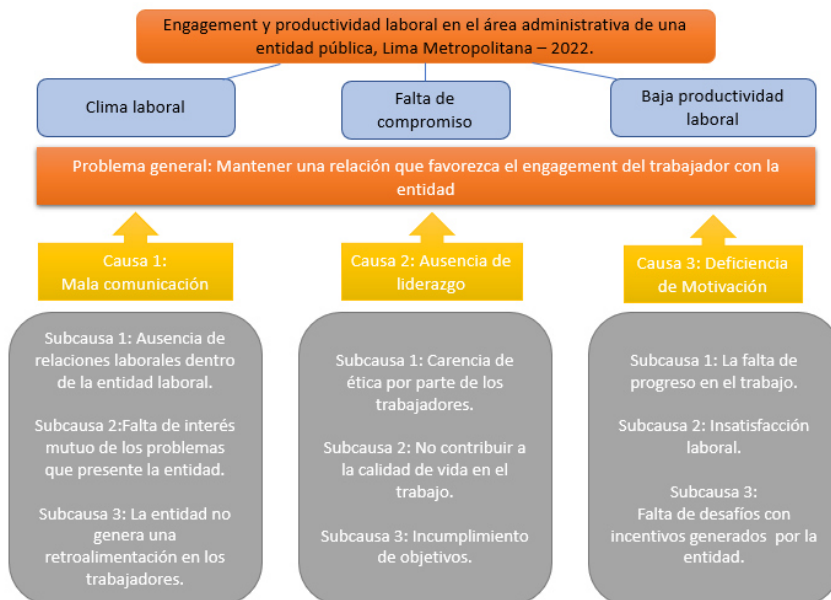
Engagement y productividad laboral en el área administrativa de una entidad pública, Lima Metropolitana – 2022.

Clima laboral

Falta de compromiso

Baja productividad laboral

Problema general: Mantener una relación que favorezca el engagement del trabajador con la entidad

Causa 1: Mala comunicación

Causa 2: Ausencia de liderazgo

Causa 3: Deficiencia de Motivación

Subcausa 1: Ausencia de relaciones laborales dentro de la entidad laboral.

Subcausa 2:Falta de interés mutuo de los problemas que presente la entidad.

Subcausa 3: La entidad no genera una retroalimentación en los trabajadores.

Subcausa 1: Carencia de ética por parte de los trabajadores.

Subcausa 2: No contribuir a la calidad de vida en el trabajo.

Subcausa 3: Incumplimiento de objetivos.

Subcausa 1: La falta de progreso en el trabajo.

Subcausa 2: Insatisfacción laboral.

Subcausa 3: Falta de desafíos con incentivos generados por la entidad.